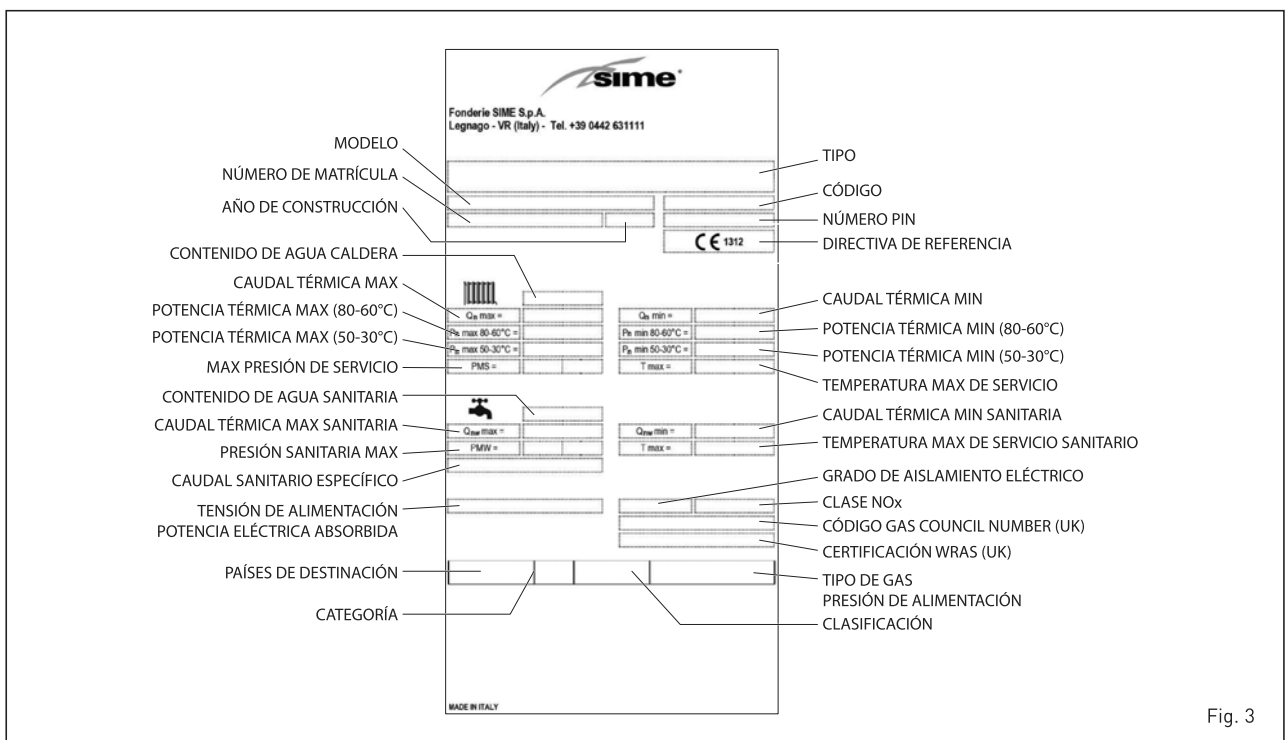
sime

Fonderie SIME S.p.A.
Legnago - VR (Italy) - Tel. +39 0442 631111

MODELO
NÚMERO DE MATRÍCULA
AÑO DE CONSTRUCCIÓN
TIPO
CÓDIGO
NÚMERO PIN
CE 1312
DIRECTIVA DE REFERENCIA

CONTENIDO DE AGUA CALDERA
CAUDAL TÉRMICA MAX
POTENCIA TÉRMICA MAX (80-60°C)
POTENCIA TÉRMICA MAX (50-30°C)
MAX PRESIÓN DE SERVICIO

$Q_n$ max =
$P_n$ max 80-60°C =
$P_n$ max 50-30°C =
PMS =
$Q_n$ min =
$P_n$ min 80-60°C =
$P_n$ min 50-30°C =
T max =

CAUDAL TÉRMICA MIN
POTENCIA TÉRMICA MIN (80-60°C)
POTENCIA TÉRMICA MIN (50-30°C)
TEMPERATURA MAX DE SERVICIO

CONTENIDO DE AGUA SANITARIA
CAUDAL TÉRMICA MAX SANITARIA
PRESIÓN SANITARIA MAX
CAUDAL SANITARIO ESPECÍFICO

$Q_{nw}$ max =
PMW =
$Q_{nw}$ min =
T max =

CAUDAL TÉRMICA MIN SANITARIA
TEMPERATURA MAX DE SERVICIO SANITARIO

GRADO DE AISLAMIENTO ELÉCTRICO
TENSIÓN DE ALIMENTACIÓN
POTENCIA ELÉCTRICA ABSORBIDA
CLASE NOx
CÓDIGO GAS COUNCIL NUMBER (UK)
CERTIFICACIÓN WRAS (UK)

PAÍSES DE DESTINACIÓN
CATEGORÍA
TIPO DE GAS
PRESIÓN DE ALIMENTACIÓN
CLASIFICACIÓN

MADE IN ITALY

Fig. 3